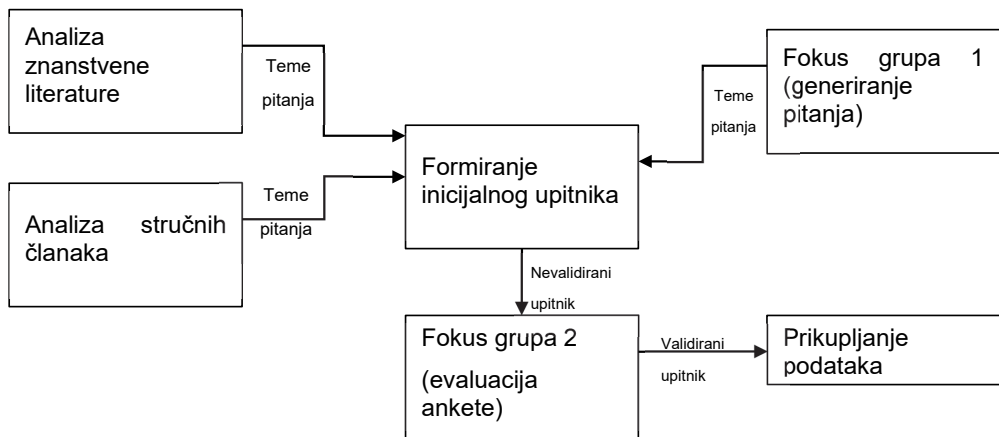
Analiza znanstvene literature

Teme pitanja

Fokus grupa 1 (generiranje pitanja)

Teme pitanja

Formiranje inicijalnog upitnika

Analiza stručnih članaka

Teme pitanja

Nevalidirani upitnik

Fokus grupa 2

(evaluacija ankete)

Validirani upitnik

Prikupljanje podataka